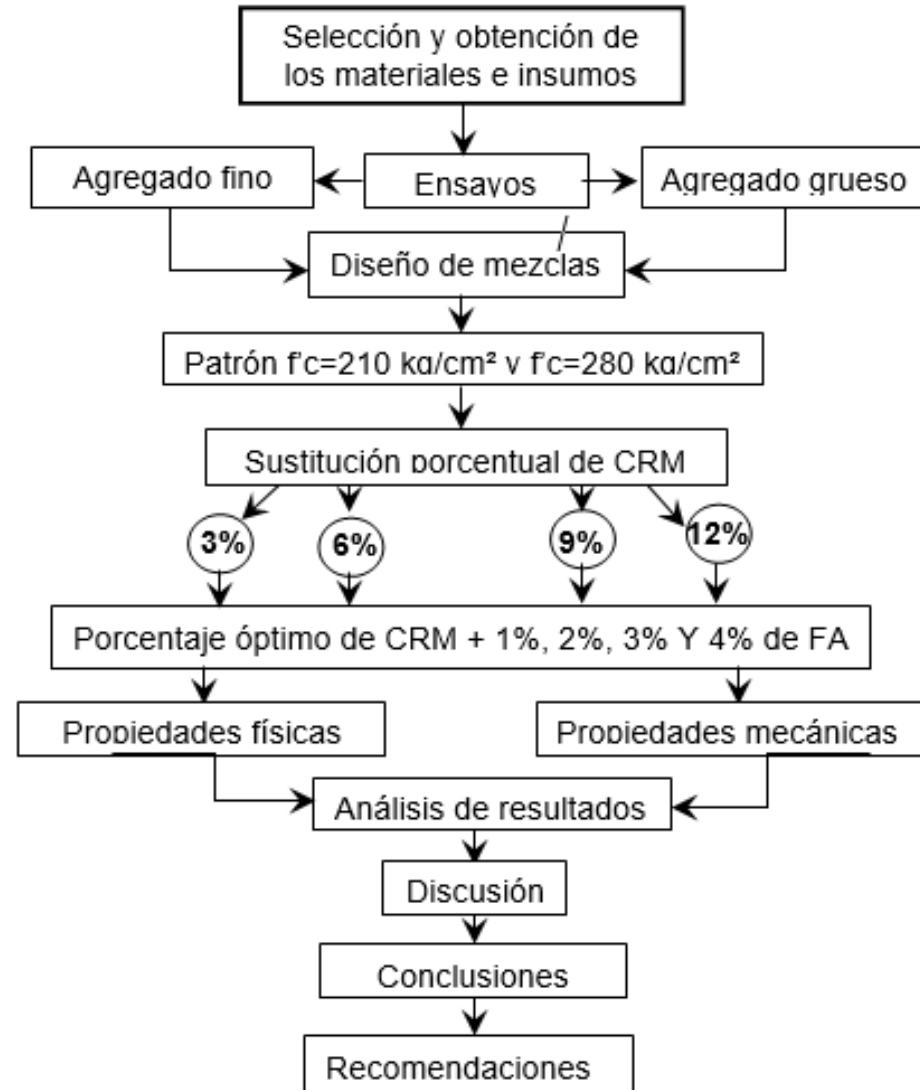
Selección y obtención de los materiales e insumos

Agregado fino

Ensayos

Agregado grueso

Diseño de mezclas

Patrón f'c=210 kg/cm² y f'c=280 kg/cm²

Sustitución porcentual de CRM

3%

6%

9%

12%

Porcentaje óptimo de CRM + 1%, 2%, 3% Y 4% de FA

Propiedades físicas

Propiedades mecánicas

Análisis de resultados

Discusión

Conclusiones

Recomendaciones